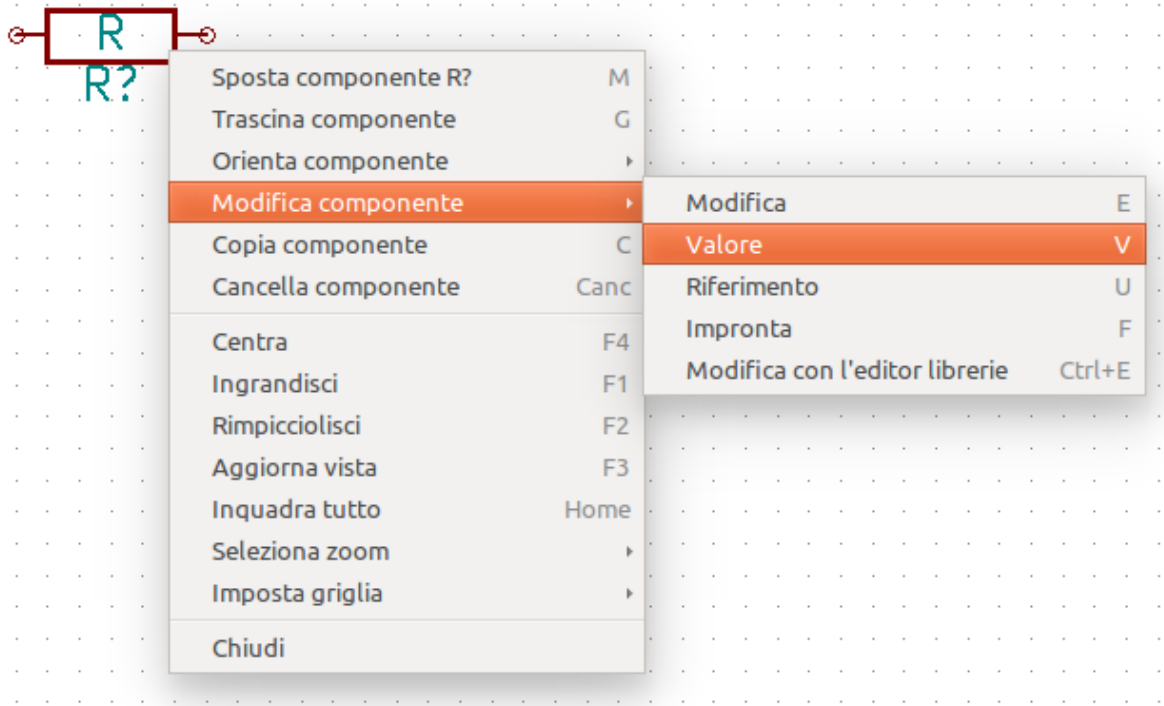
R
R?

Sposta componente R? M
Trascina componente G
Orienta componente
Modifica componente
Copia componente C
Cancella componente Canc

Centra F4
Ingrandisci F1
Rimpicciolisci F2
Aggiorna vista F3
Inquadra tutto Home
Seleziona zoom
Imposta griglia

Chiudi

Modifica E
Valore V
Riferimento U
Impronta F
Modifica con l'editor librerie Ctrl+E